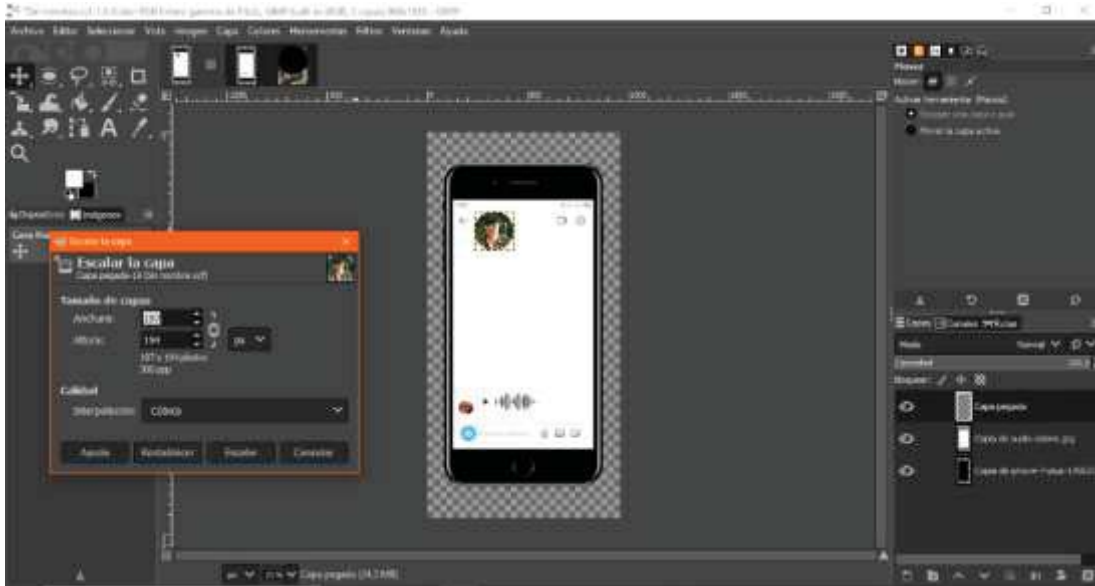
Archivo Editar Seleccionar Vista Imagen Capa Colores Herramientas Filtros Ventanas Ayuda

Escalar la capa

Escalar la capa
Capa pegada-[Sin nombre]

Tamaño de capa
Anchura: 150
Altura: 144
px
300 ppp

Calidad
Interpolación: Cúbica

Ayuda
Restablecer
Escalar
Cancelar

Mover
Capas
Canales
Rutas
Modo
Normal
Opacidad
Bloqueo:
Capa pegada
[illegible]
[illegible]

Capa pegada (34,3 MB)